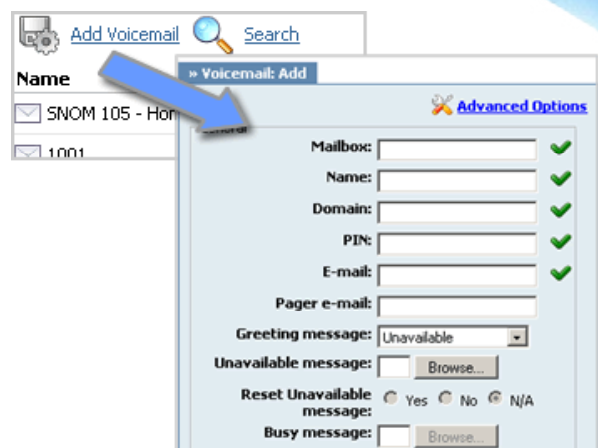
Add Voicemail Search

Name

SNOM 105 - Hor

1001

» Voicemail: Add

Advanced Options

General

Mailbox:

Name:

Domain:

PIN:

E-mail:

Pager e-mail:

Greeting message: Unavailable

Unavailable message: Browse...

Reset Unavailable message: Yes No N/A

Busy message: Browse...